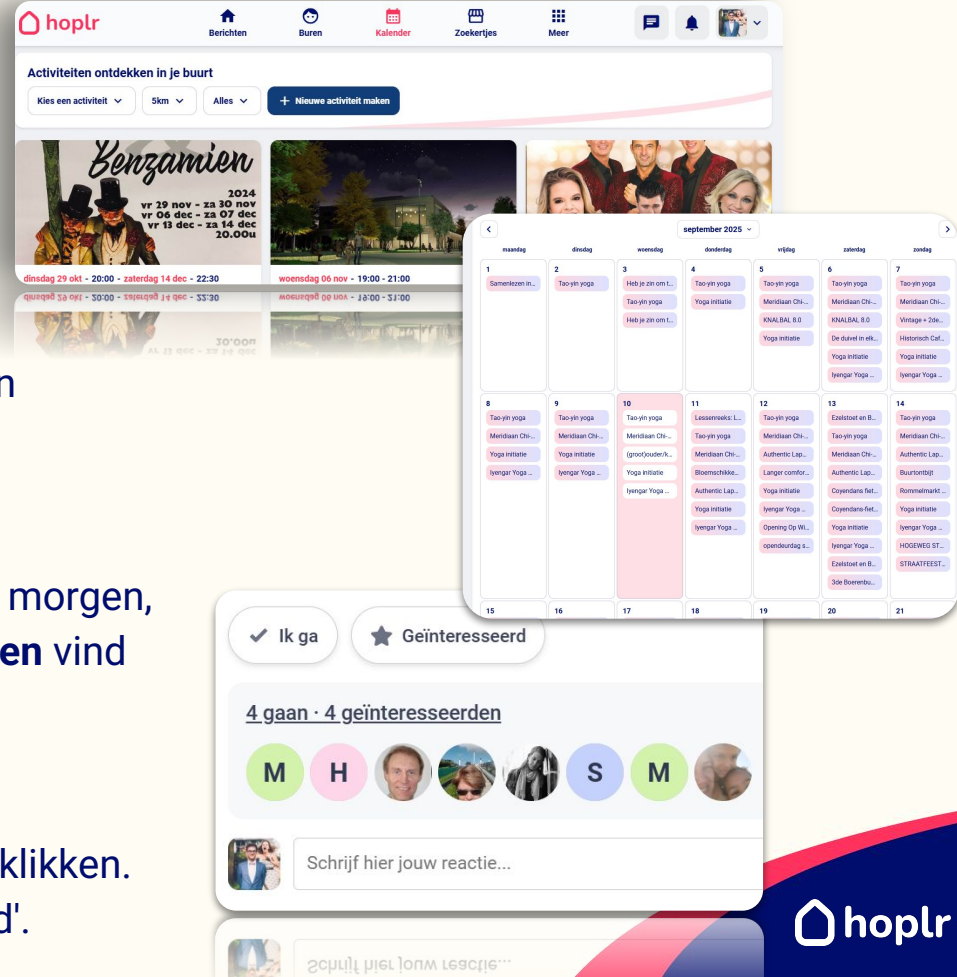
hoplr

Berichten
Buren
Kalender
Zoekertjes
Meer

Activiteiten ontdekken in je buurt

Kies een activiteit
5km
Alles
+ Nieuwe activiteit maken

Benzamien
2024
vr 29 nov - za 30 nov
vr 06 dec - za 07 dec
vr 13 dec - za 14 dec
20.00u

dinsdag 29 okt - 20:00 - zaterdag 14 dec - 22:30

woensdag 06 nov - 19:00 - 21:00

september 2025

| maandag | dinsdag | woensdag | donderdag | vrijdag | zaterdag | zondag |
|---|---|---|---|---|---|---|
| 1 Samenlezen in... | 2 Tao-yin yoga | 3 Heb je zin om t... Tao-yin yoga Heb je zin om t... | 4 Tao-yin yoga Yoga initiatie | 5 Tao-yin yoga Meridiaan Chi-... KNALBAL 8.0 Yoga initiatie | 6 Tao-yin yoga Meridiaan Chi-... KNALBAL 8.0 De duivel in elk... Yoga initiatie Iyengar Yoga ... | 7 Tao-yin yoga Meridiaan Chi-... Vintage + 2de... Historisch Caf... Yoga initiatie Iyengar Yoga ... |
| 8 Tao-yin yoga Meridiaan Chi-... Yoga initiatie Iyengar Yoga ... | 9 Tao-yin yoga Meridiaan Chi-... Yoga initiatie Iyengar Yoga ... | 10 Tao-yin yoga Meridiaan Chi-... (groot)ouder/k... Yoga initiatie Iyengar Yoga ... | 11 Lessenreeks: L... Tao-yin yoga Meridiaan Chi-... Bloemschikke... Authentic Lap... Yoga initiatie Iyengar Yoga ... | 12 Tao-yin yoga Meridiaan Chi-... Authentic Lap... Langer comfor... Yoga initiatie Iyengar Yoga ... Opening Op Wi... opendeurdag s... | 13 Ezelstoet en B... Tao-yin yoga Meridiaan Chi-... Authentic Lap... Coyendans fiet... Coyendans-fiet... Yoga initiatie Iyengar Yoga ... Ezelstoet en B... 3de Boerenbu... | 14 Tao-yin yoga Meridiaan Chi-... Authentic Lap... Buurtontbijt Rommelmarkt ... Yoga initiatie Iyengar Yoga ... HOGEWEG ST... STRAATFEEST... |
| 15 | 16 | 17 | 18 | 19 | 20 | 21 |

n
morgen,
en vind
klikken.
d'.

Ik ga
Geïnteresseerd

4 gaan · 4 geïnteresseerden

M H S M

Schrijf hier jouw reactie...

hoplr